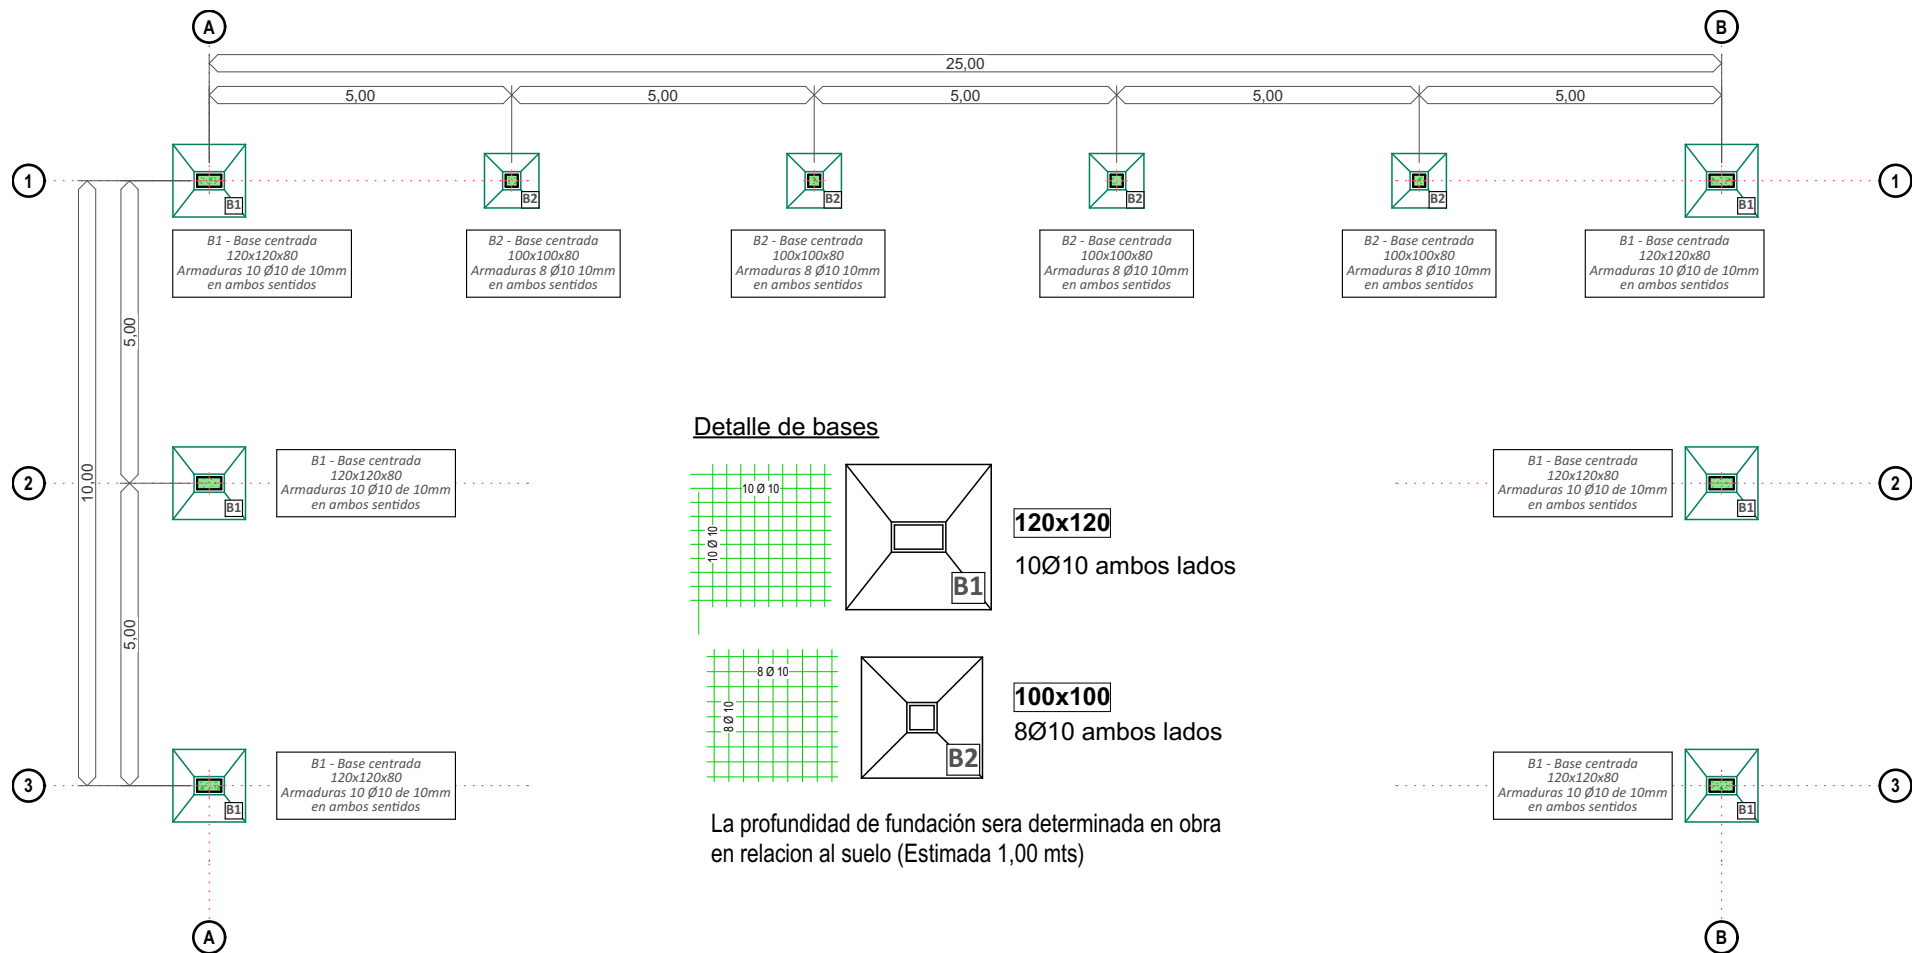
A B

25,00

5,00 5,00 5,00 5,00 5,00

1 1

B1 B2 B2 B2 B2 B1

B1 - Base centrada 120x120x80 Armaduras 10 Ø10 de 10mm en ambos sentidos

B2 - Base centrada 100x100x80 Armaduras 8 Ø10 10mm en ambos sentidos

B2 - Base centrada 100x100x80 Armaduras 8 Ø10 10mm en ambos sentidos

B2 - Base centrada 100x100x80 Armaduras 8 Ø10 10mm en ambos sentidos

B2 - Base centrada 100x100x80 Armaduras 8 Ø10 10mm en ambos sentidos

B1 - Base centrada 120x120x80 Armaduras 10 Ø10 de 10mm en ambos sentidos

5,00

10,00

5,00

Detalle de bases

2

B1

B1 - Base centrada 120x120x80 Armaduras 10 Ø10 de 10mm en ambos sentidos

10 Ø 10

10 Ø 10

B1

120x120

10Ø10 ambos lados

B1 - Base centrada 120x120x80 Armaduras 10 Ø10 de 10mm en ambos sentidos

B1

2

8 Ø 10

8 Ø 10

B2

100x100

8Ø10 ambos lados

3

B1

B1 - Base centrada 120x120x80 Armaduras 10 Ø10 de 10mm en ambos sentidos

La profundidad de fundación sera determinada en obra en relacion al suelo (Estimada 1,00 mts)

B1 - Base centrada 120x120x80 Armaduras 10 Ø10 de 10mm en ambos sentidos

B1

3

A B